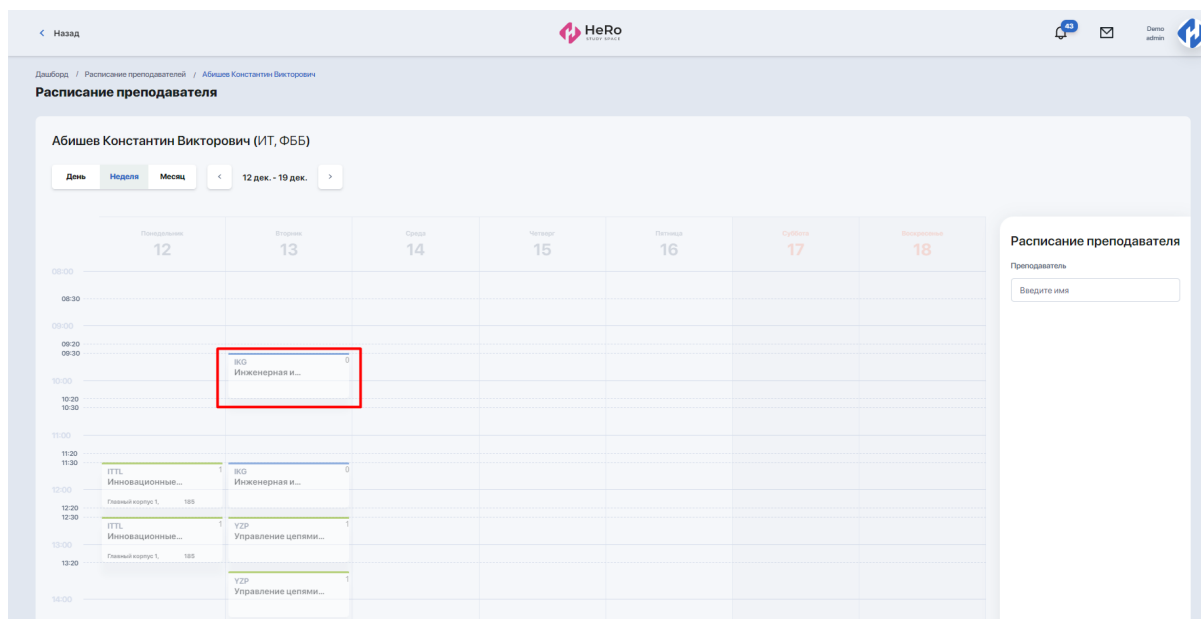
< Назад

HeRo STUDY SPACE

43

Demo admin

Дашборд / Расписание преподавателей / Абишев Константин Викторович

Расписание преподавателя

Абишев Константин Викторович (ИТ, ФББ)

День Неделя Месяц

< 12 дек. - 19 дек. >

Понедельник 12
Вторник 13
Среда 14
Четверг 15
Пятница 16
Суббота 17
Воскресенье 18

08:00
08:30
09:00
09:20
09:30
10:00
10:20
10:30
11:00
11:20
11:30
12:00
12:20
12:30
13:00
13:20
14:00

IKG 0
Инженерная и...

ITTL 1
Инновационные...
Главный корпус 1, 185

IKG 0
Инженерная и...

ITTL 1
Инновационные...
Главный корпус 1, 185

YZP 1
Управление цепями...

YZP 1
Управление цепями...

Расписание преподавателя

Преподаватель

Введите имя